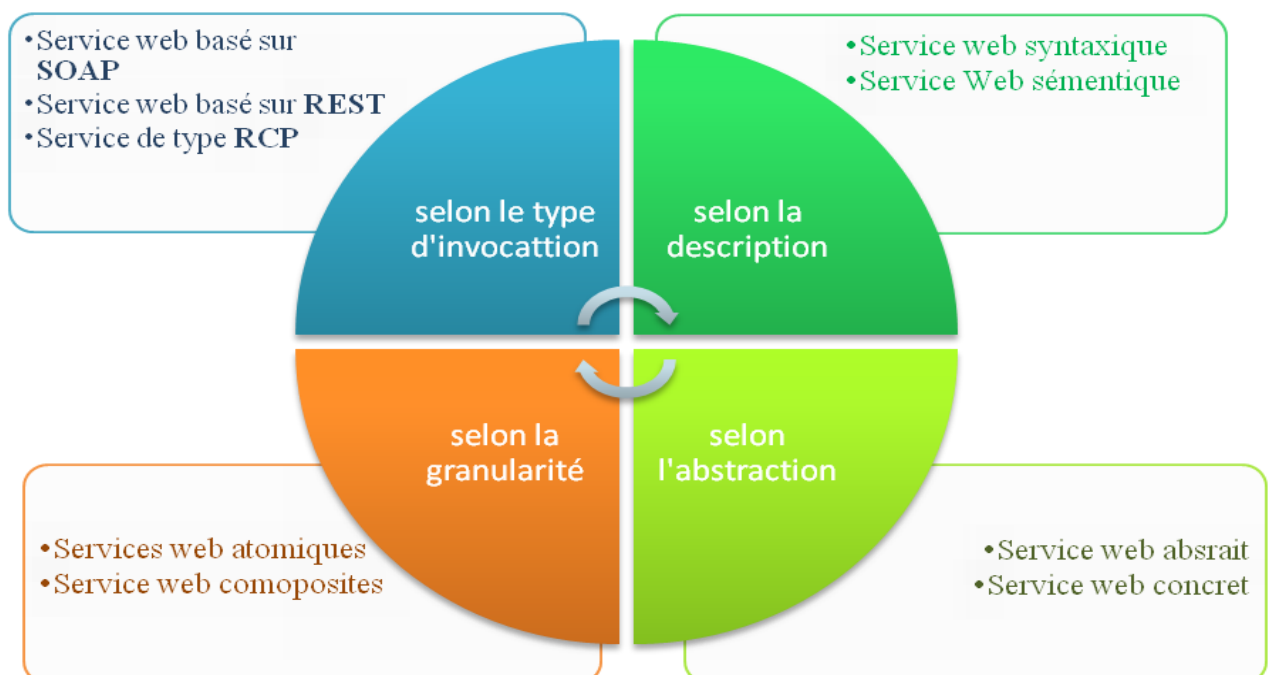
•Service web basé sur **SOAP**
•Service web basé sur **REST**
•Service de type **RCP**

•Service web syntaxique
•Service Web sémentique

selon le type d'invocattion

selon la description

selon la granularité

selon l'abstraction

•Services web atomiques
•Service web comoposites

•Service web absrait
•Service web concret